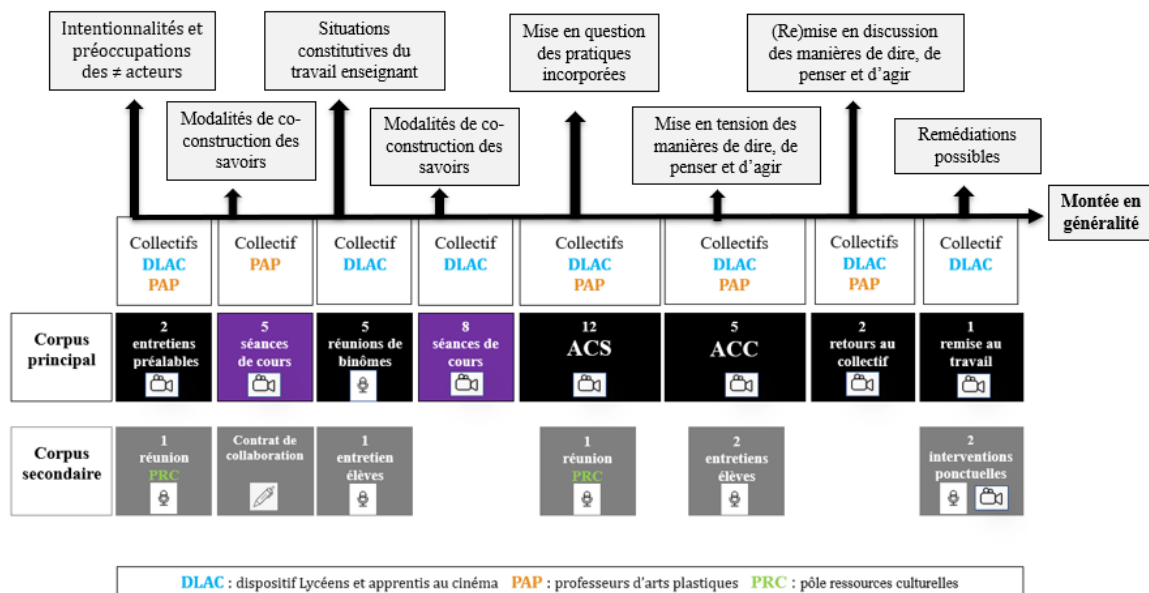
Intentionnalités et préoccupations des ≠ acteurs

Situations constitutives du travail enseignant

Mise en question des pratiques incorporées

(Re)mise en discussion des manières de dire, de penser et d'agir

Modalités de co-construction des savoirs

Modalités de co-construction des savoirs

Mise en tension des manières de dire, de penser et d'agir

Remédiations possibles

Montée en généralité

| | Collectifs DLAC PAP | Collectif PAP | Collectif DLAC | Collectif DLAC | Collectifs DLAC PAP | Collectifs DLAC PAP | Collectifs DLAC PAP | Collectif DLAC |
|---|---|---|---|---|---|---|---|---|
| Corpus principal | 2 entretiens préalables | 5 séances de cours | 5 réunions de binômes | 8 séances de cours | 12 ACS | 5 ACC | 2 retours au collectif | 1 remise au travail |
| Corpus secondaire | 1 réunion PRC | Contrat de collaboration | 1 entretien élèves | | 1 réunion PRC | 2 entretiens élèves | | 2 interventions ponctuelles |

DLAC : dispositif Lycéens et apprentis au cinéma PAP : professeurs d'arts plastiques PRC : pôle ressources culturelles